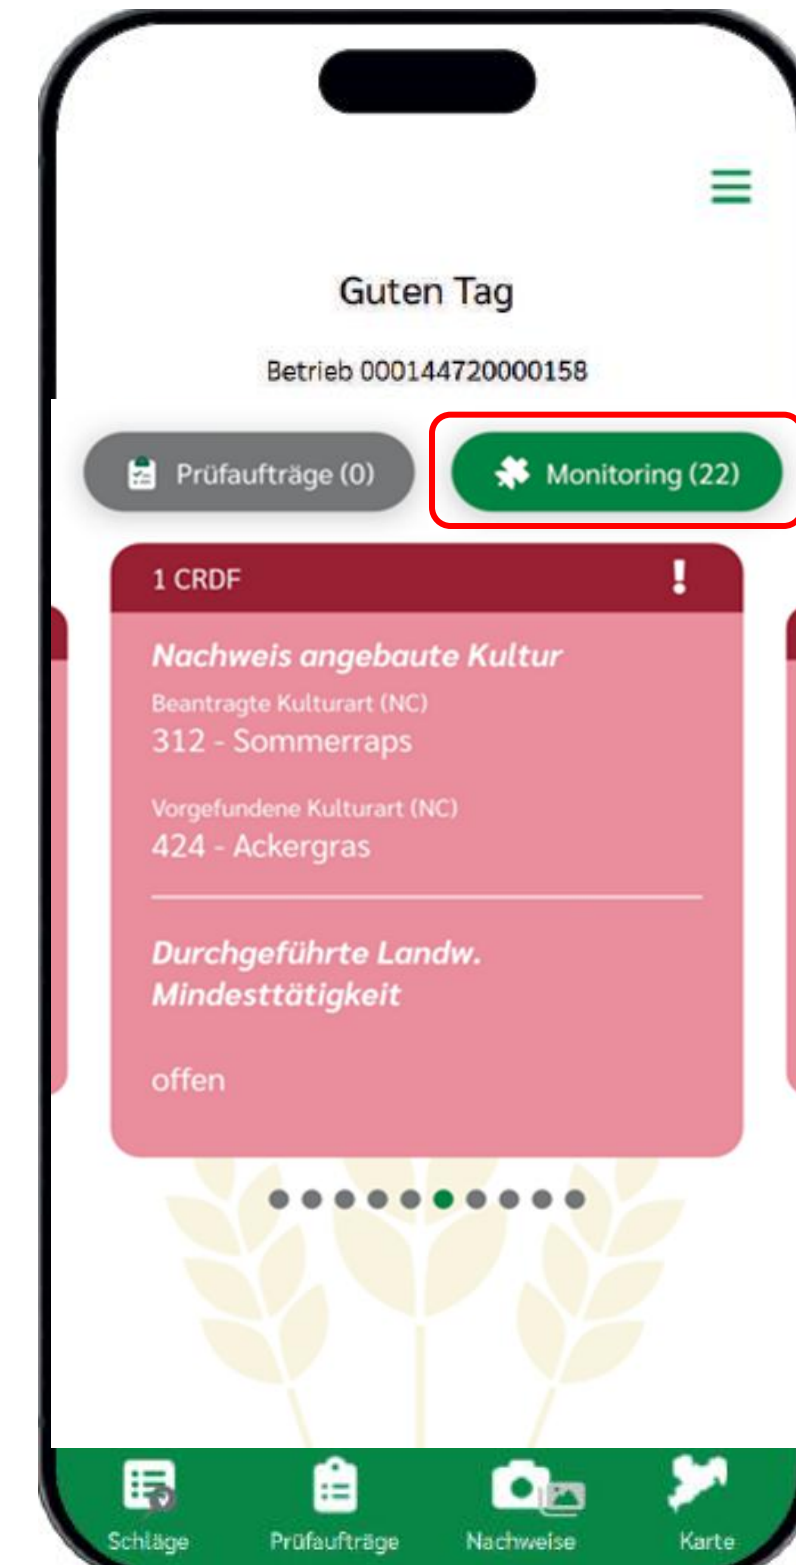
Guten Tag

Betrieb 000144720000158

Prüfaufträge (0)

Monitoring (22)

1 CRDF

!

Nachweis angebaute Kultur

Beantragte Kulturart (NC)
312 - Sommerraps

Vorgefundene Kulturart (NC)
424 - Ackergras

Durchgeführte Landw. Mindesttätigkeit

offen

Schläge
Prüfaufträge
Nachweise
Karte